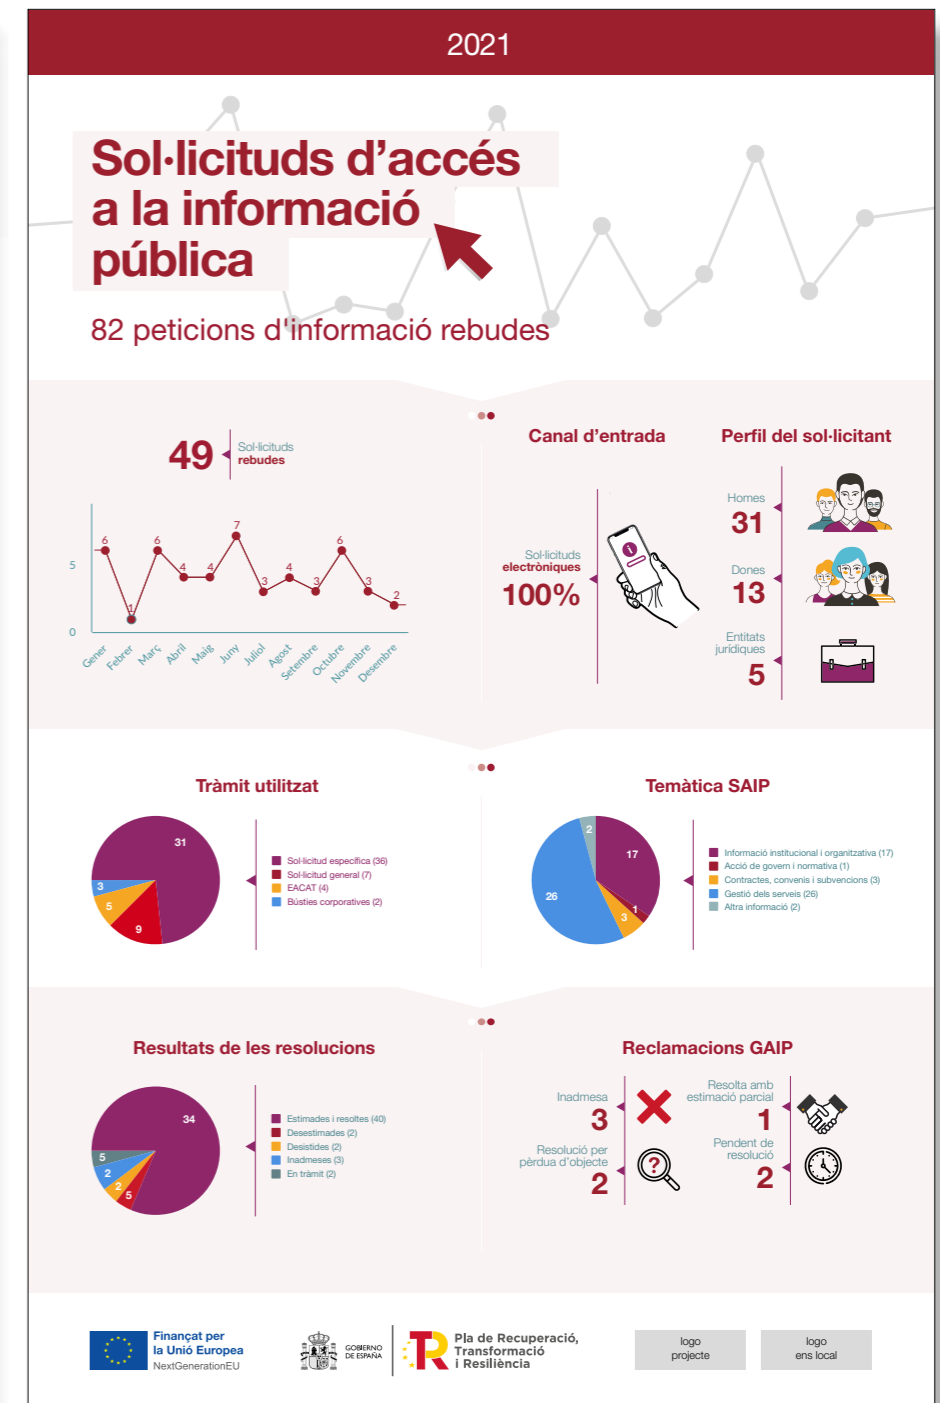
2021

Sol·licituds d'accés a la informació pública

82 peticions d'informació rebudes

49 Sol·licituds rebudes

5
0
6 1 6 4 4 7 3 4 3 6 3 2
Gener Febrer Març Abril Maig Juny Juliol Agost Setembre Octubre Novembre Desembre

Canal d'entrada

Sol·licituds electròniques
100%

Perfil del sol·licitant

Homes
31

Dones
13

Entitats jurídiques
5

Tràmit utilitzat

31
3
5
9

Sol·licitud específica (36)
Sol·licitud general (7)
EACAT (4)
Bústies corporatives (2)

Temàtica SAIP

2
17
26
1
3

Informació institucional i organitzativa (17)
Acció de govern i normativa (1)
Contractes, convenis i subvencions (3)
Gestió dels serveis (26)
Altra informació (2)

Resultats de les resolucions

34
5
2
2
5

Estimades i resoltes (40)
Desestimades (2)
Desistides (2)
Inadmeses (3)
En tràmit (2)

Reclamacions GAIP

Inadmesa
3

Resolta amb estimació parcial
1

Resolució per pèrdua d'objecte
2

Pendent de resolució
2

Finançat per la Unió Europea
NextGenerationEU

GOBIERNO DE ESPAÑA

Pla de Recuperació, Transformació i Resiliència

logo projecte

logo ens local